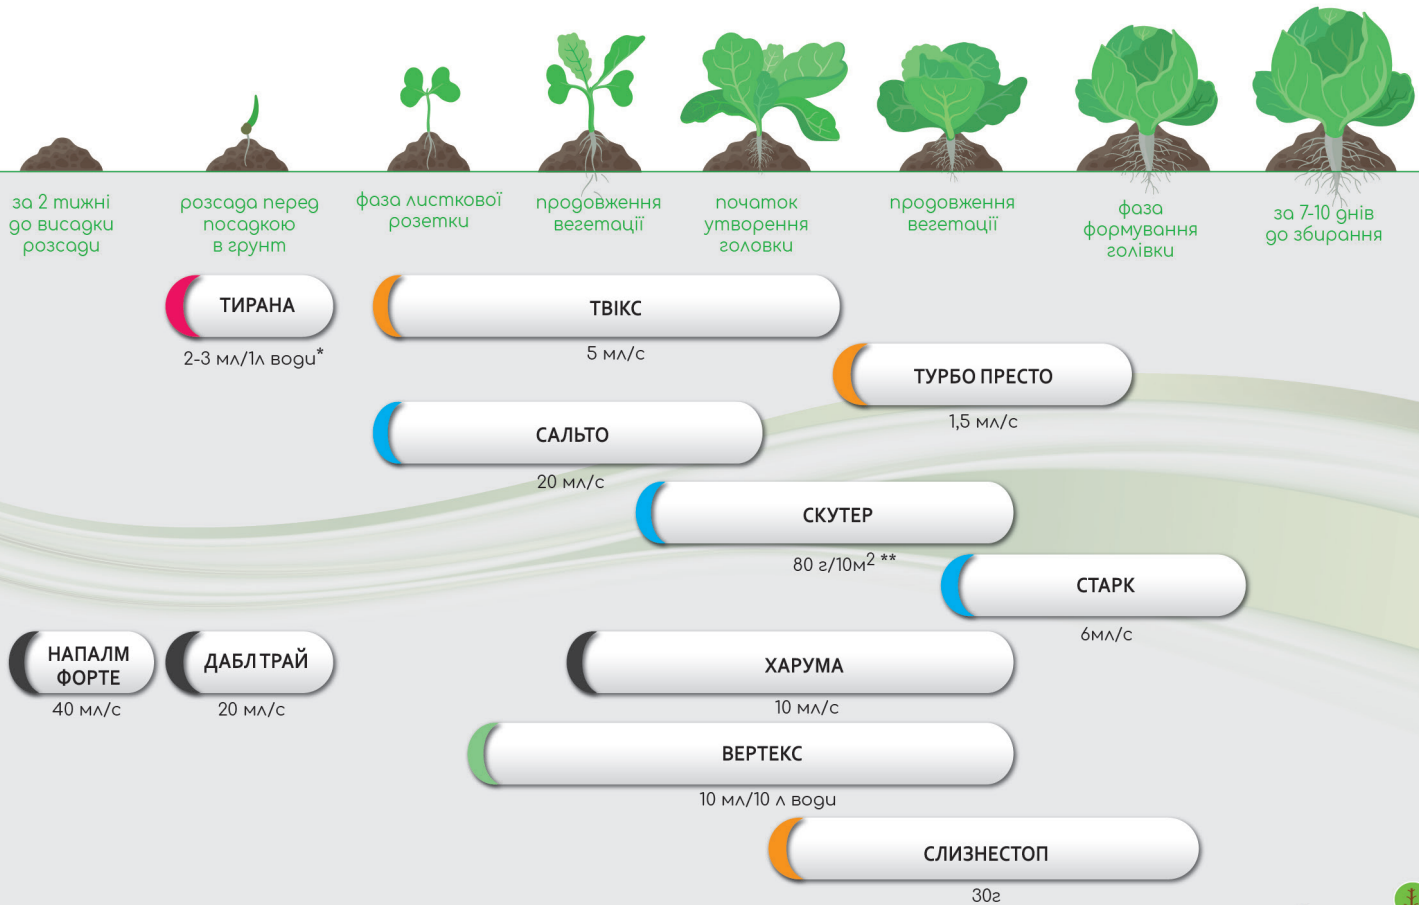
за 2 тижні до висадки розсади

розсада перед посадкою в ґрунт

фаза листкової розетки

продовження вегетації

початок утворення головки

продовження вегетації

фаза формування голівки

за 7-10 днів до збирання

ТИРАНА
2-3 мл/1л води*

ТВІКС
5 мл/с

ТУРБО ПРЕСТО
1,5 мл/с

САЛЬТО
20 мл/с

СКУТЕР
80 г/10м$^2$ **

СТАРК
6мл/с

НАПАЛМ ФОРТЕ
40 мл/с

ДАБЛ ТРАЙ
20 мл/с

ХАРУМА
10 мл/с

ВЕРТЕКС
10 мл/10 л води

СЛИЗНЕСТОП
30г